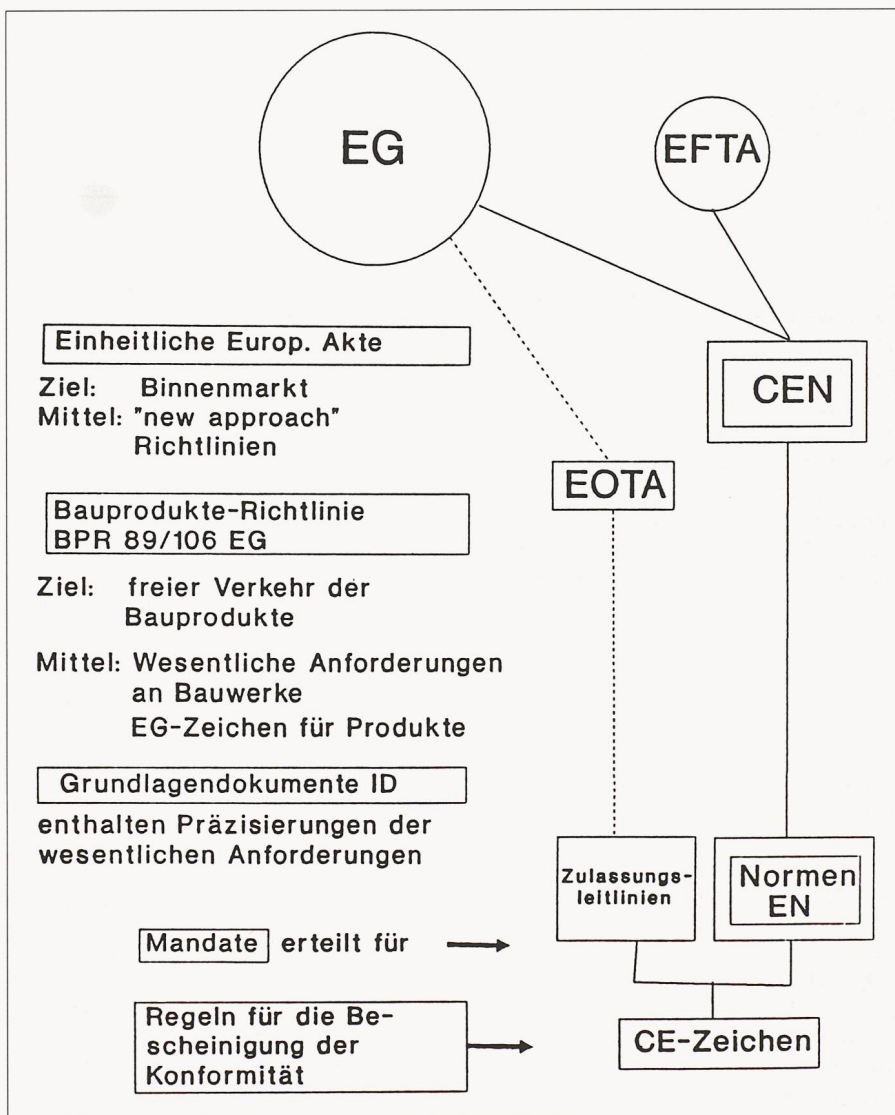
EG

EFTA

Einheitliche Europ. Akte

Ziel: Binnenmarkt
Mittel: "new approach" Richtlinien

CEN

EOTA

Bauprodukte-Richtlinie
BPR 89/106 EG

Ziel: freier Verkehr der Bauprodukte

Mittel: Wesentliche Anforderungen an Bauwerke
EG-Zeichen für Produkte

Grundlagendokumente ID

enthalten Präzisierungen der wesentlichen Anforderungen

Zulassungsleitlinien

Normen EN

Mandate erteilt für

Regeln für die Bescheinigung der Konformität

CE-Zeichen